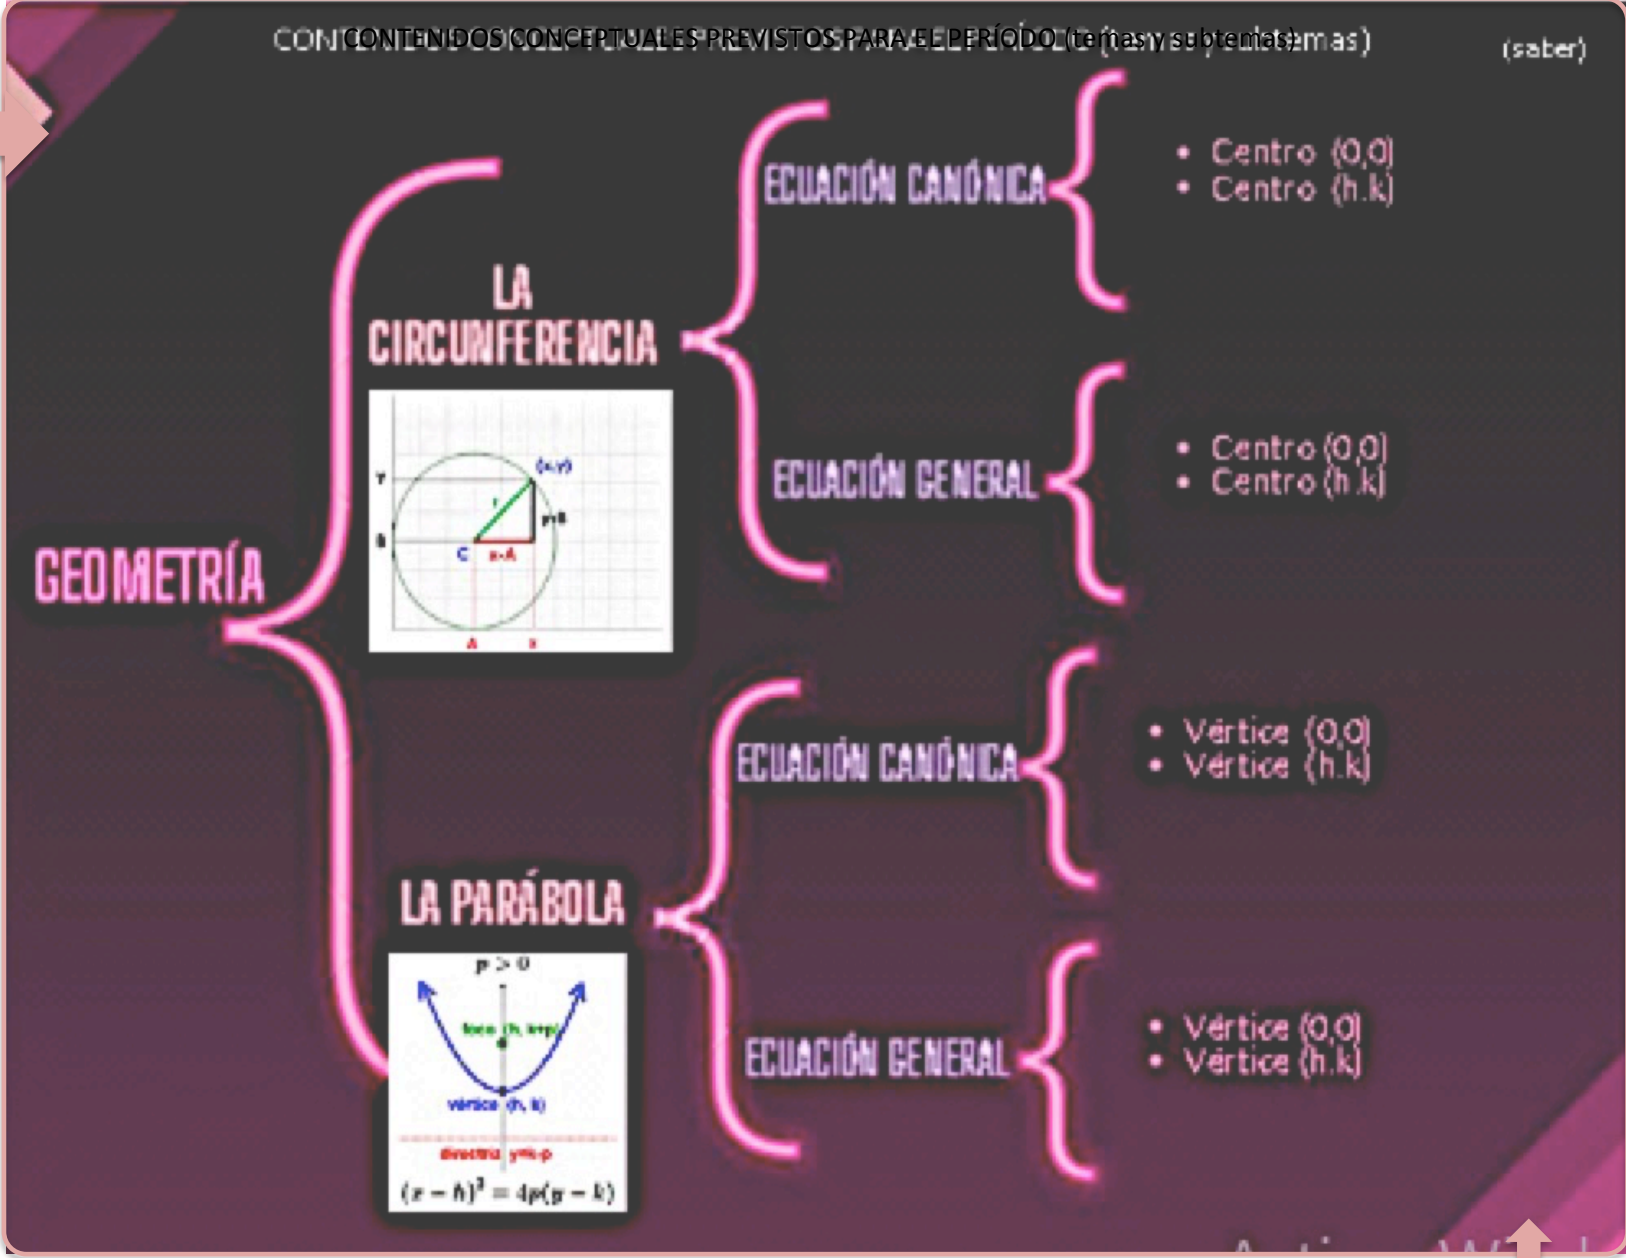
CONTENIDOS CONCEPTUALES PREVISTOS PARA EL PERÍODO (temas y subtemas)

(saber)

GEOMETRÍA

LA CIRCUNFERENCIA

(x,y)

Y

r

y-B

B

C

x-A

A

x

ECUACIÓN CANÓNICA

• Centro (0,0)
• Centro (h,k)

ECUACIÓN GENERAL

• Centro (0,0)
• Centro (h,k)

LA PARÁBOLA

p > 0

foco (h, k+p)

vértice (h, k)

directriz y=k-p

$(x-h)^2 = 4p(y-k)$

ECUACIÓN CANÓNICA

• Vértice (0,0)
• Vértice (h,k)

ECUACIÓN GENERAL

• Vértice (0,0)
• Vértice (h,k)